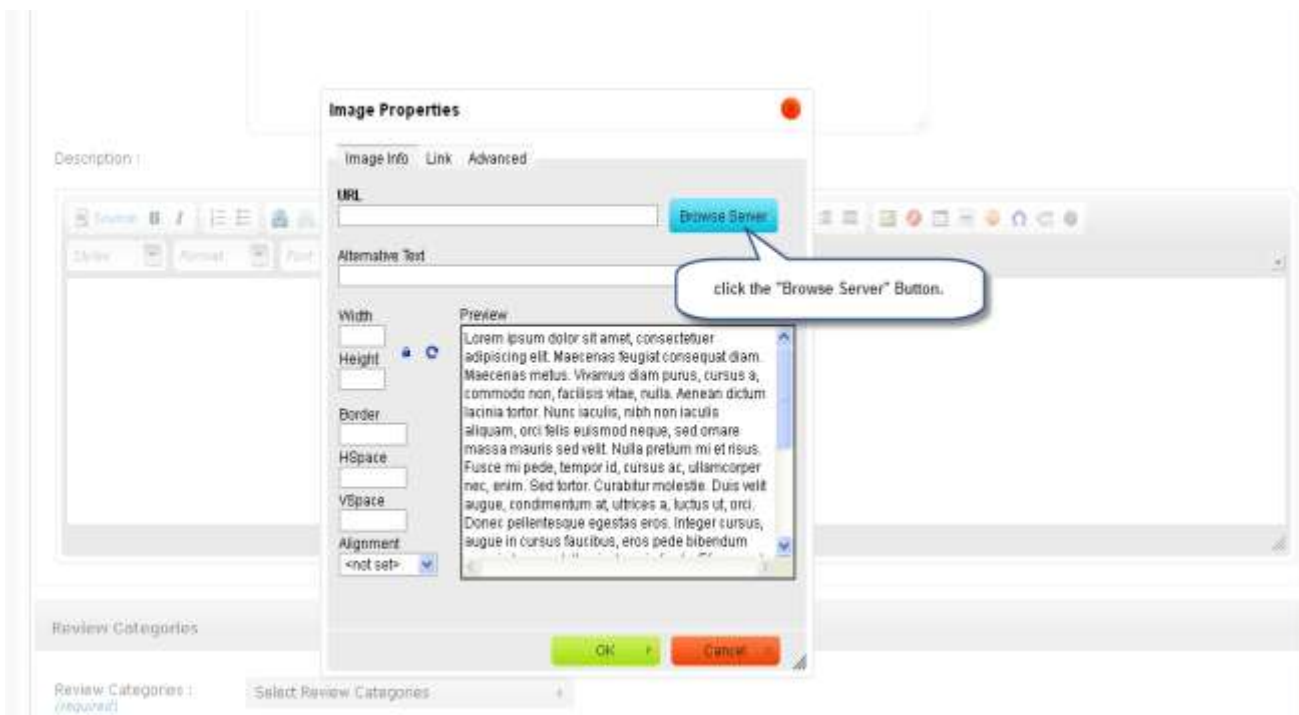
Description :

Source

Styles

Format

Font

Image Properties

Image Info Link Advanced

URL

Browse Server

Alternative Text

click the "Browse Server" Button.

Width

Height

Border

HSpace

VSpace

Alignment

<not set>

Preview

Lorem ipsum dolor sit amet, consectetuer adipiscing elit. Maecenas feugiat consequat diam. Maecenas metus. Vivamus diam purus, cursus a, commodo non, facilisis vitae, nulla. Aenean dictum lacinia tortor. Nunc iaculis, nibh non iaculis aliquam, orci felis euismod neque, sed ornare massa mauris sed velit. Nulla pretium mi et risus. Fusce mi pede, tempor id, cursus ac, ullamcorper nec, enim. Sed tortor. Curabitur molestie. Duis velit augue, condimentum at, ultrices a, luctus ut, orci. Donec pellentesque egestas eros. Integer cursus, augue in cursus faucibus, eros pede bibendum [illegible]

OK

Cancel

Review Categories

Review Categories :
(required)

Select Review Categories